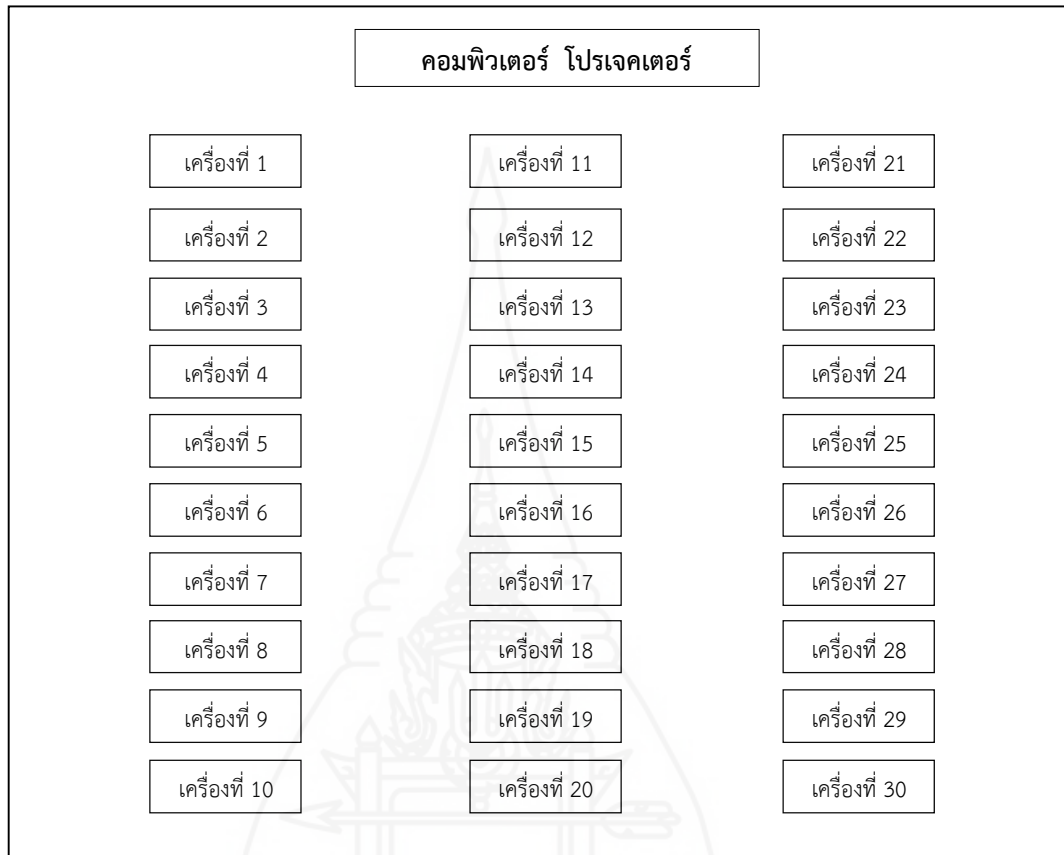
คอมพิวเตอร์ โปรเจคเตอร์

เครื่องที่ 1

เครื่องที่ 2

เครื่องที่ 3

เครื่องที่ 4

เครื่องที่ 5

เครื่องที่ 6

เครื่องที่ 7

เครื่องที่ 8

เครื่องที่ 9

เครื่องที่ 10

เครื่องที่ 11

เครื่องที่ 12

เครื่องที่ 13

เครื่องที่ 14

เครื่องที่ 15

เครื่องที่ 16

เครื่องที่ 17

เครื่องที่ 18

เครื่องที่ 19

เครื่องที่ 20

เครื่องที่ 21

เครื่องที่ 22

เครื่องที่ 23

เครื่องที่ 24

เครื่องที่ 25

เครื่องที่ 26

เครื่องที่ 27

เครื่องที่ 28

เครื่องที่ 29

เครื่องที่ 30